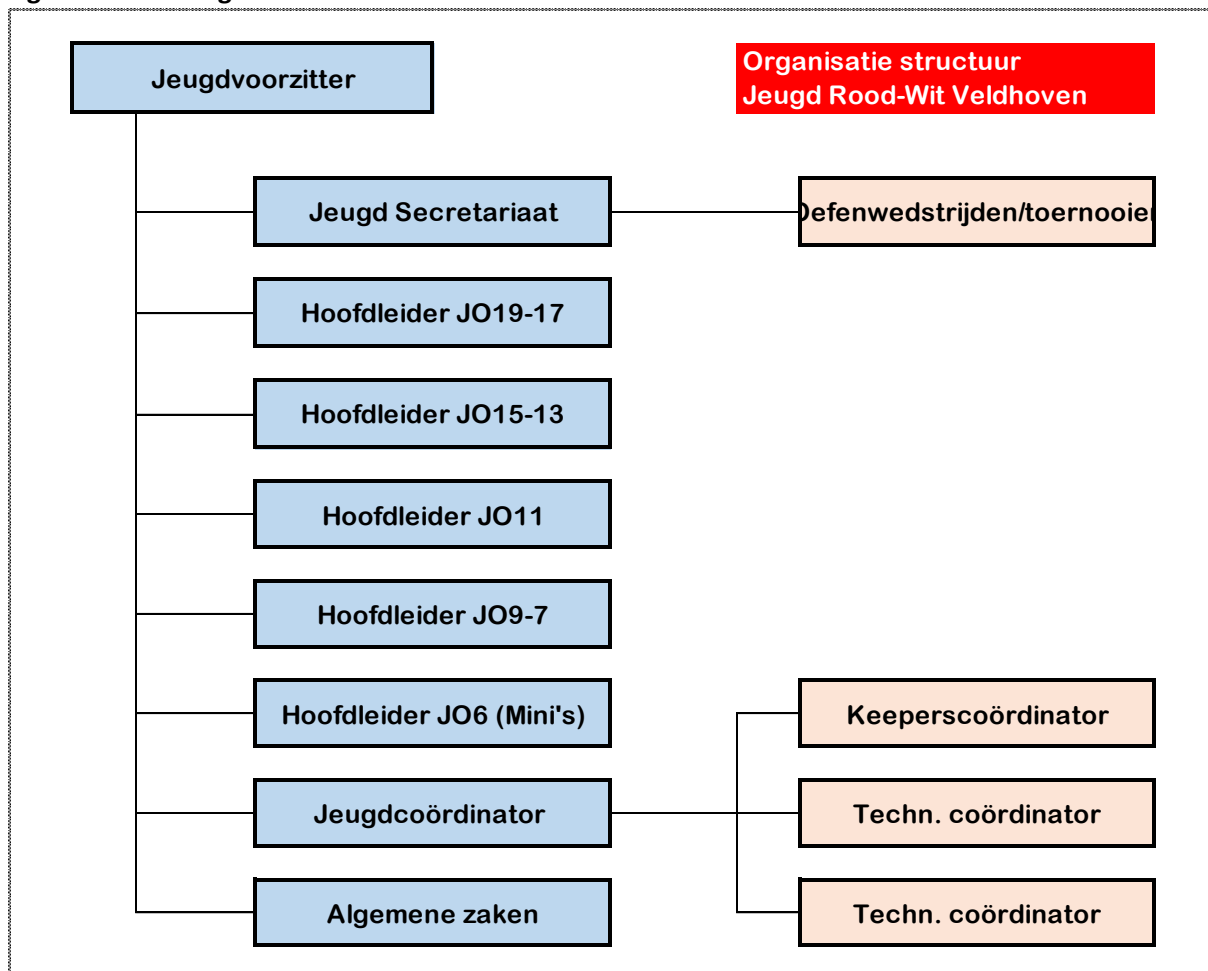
Jeugdvoorzitter

Organisatie structuur
Jeugd Rood-Wit Veldhoven

Jeugd Secretariaat

Oefenwedstrijden/toernooie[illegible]

Hoofdleider JO19-17

Hoofdleider JO15-13

Hoofdleider JO11

Hoofdleider JO9-7

Hoofdleider JO6 (Mini's)

Keeperscoördinator

Jeugdcoördinator

Techn. coördinator

Algemene zaken

Techn. coördinator